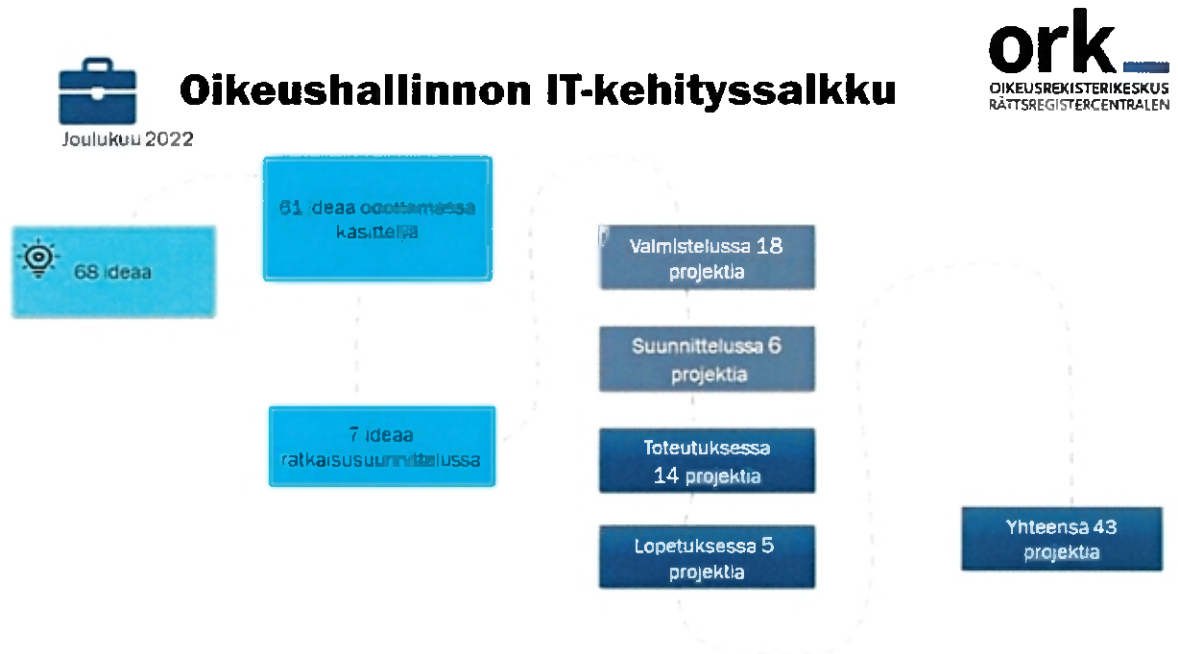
Oikeushallinnon IT-kehityssalkku

Joulukuu 2022

ork
OIKEUSREKISTERIKESKUS
RÄTTSREGISTERCENTRALEN

68 ideaa

61 ideaa odottamassa käsittelyä

7 ideaa ratkaisusuunnittelussa

Valmistelussa 18 projektia

Suunnittelussa 6 projektia

Toteutuksessa 14 projektia

Lopetuksessa 5 projektia

Yhteensä 43 projektia